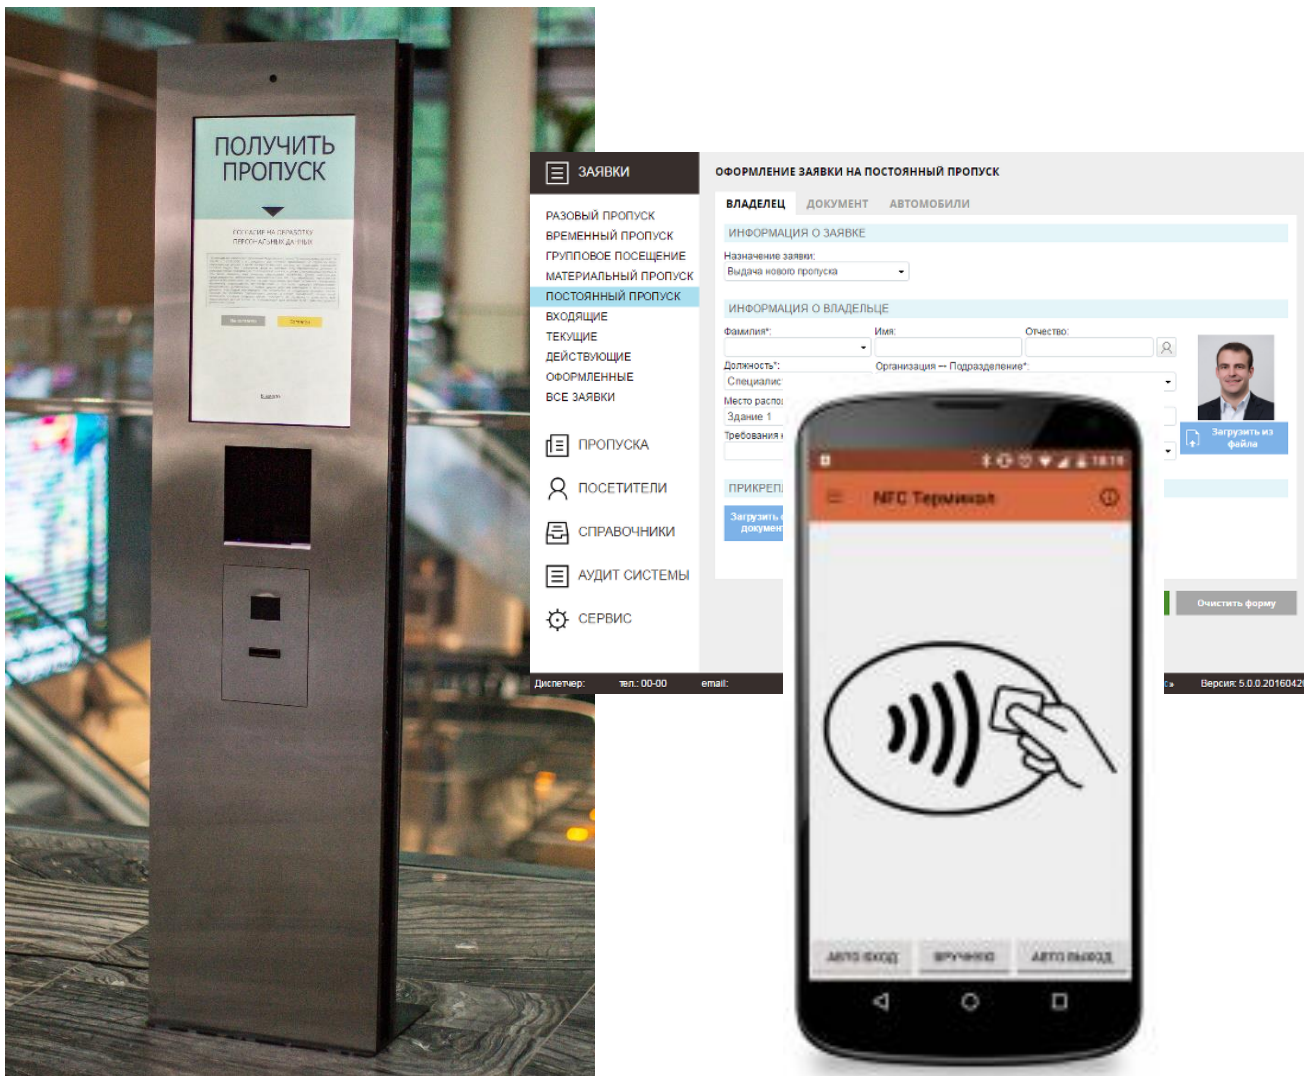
ПОЛУЧИТЬ ПРОПУСК

СОГЛАСИЕ НА ОБРАБОТКУ ПЕРСОНАЛЬНЫХ ДАННЫХ

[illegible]

ЗАЯВКИ

РАЗОВЫЙ ПРОПУСК
ВРЕМЕННЫЙ ПРОПУСК
ГРУППОВОЕ ПОСЕЩЕНИЕ
МАТЕРИАЛЬНЫЙ ПРОПУСК
ПОСТОЯННЫЙ ПРОПУСК
ВХОДЯЩИЕ
ТЕКУЩИЕ
ДЕЙСТВУЮЩИЕ
ОФОРМЛЕННЫЕ
ВСЕ ЗАЯВКИ

ПРОПУСКА
ПОСЕТИТЕЛИ
СПРАВОЧНИКИ
АУДИТ СИСТЕМЫ
СЕРВИС

ОФОРМЛЕНИЕ ЗАЯВКИ НА ПОСТОЯННЫЙ ПРОПУСК

ВЛАДЕЛЕЦ ДОКУМЕНТ АВТОМОБИЛИ

ИНФОРМАЦИЯ О ЗАЯВКЕ
Назначение заявки:
Выдача нового пропуска

ИНФОРМАЦИЯ О ВЛАДЕЛЬЦЕ
Фамилия*: Имя: Отчество:
Должность*: Организация — Подразделение*:
Специалис
Место распол
Здание 1
Требования
ПРИКРЕПІ
Загрузить документ
Загрузить из файла
Очистить форму

Диспетчер: тел.: 00-00 email:
Версия: 5.0.0.2016042

18:18
NFC Терминал
АВТО ВХОД ВРУЧНУЮ АВТО ВЫХОД